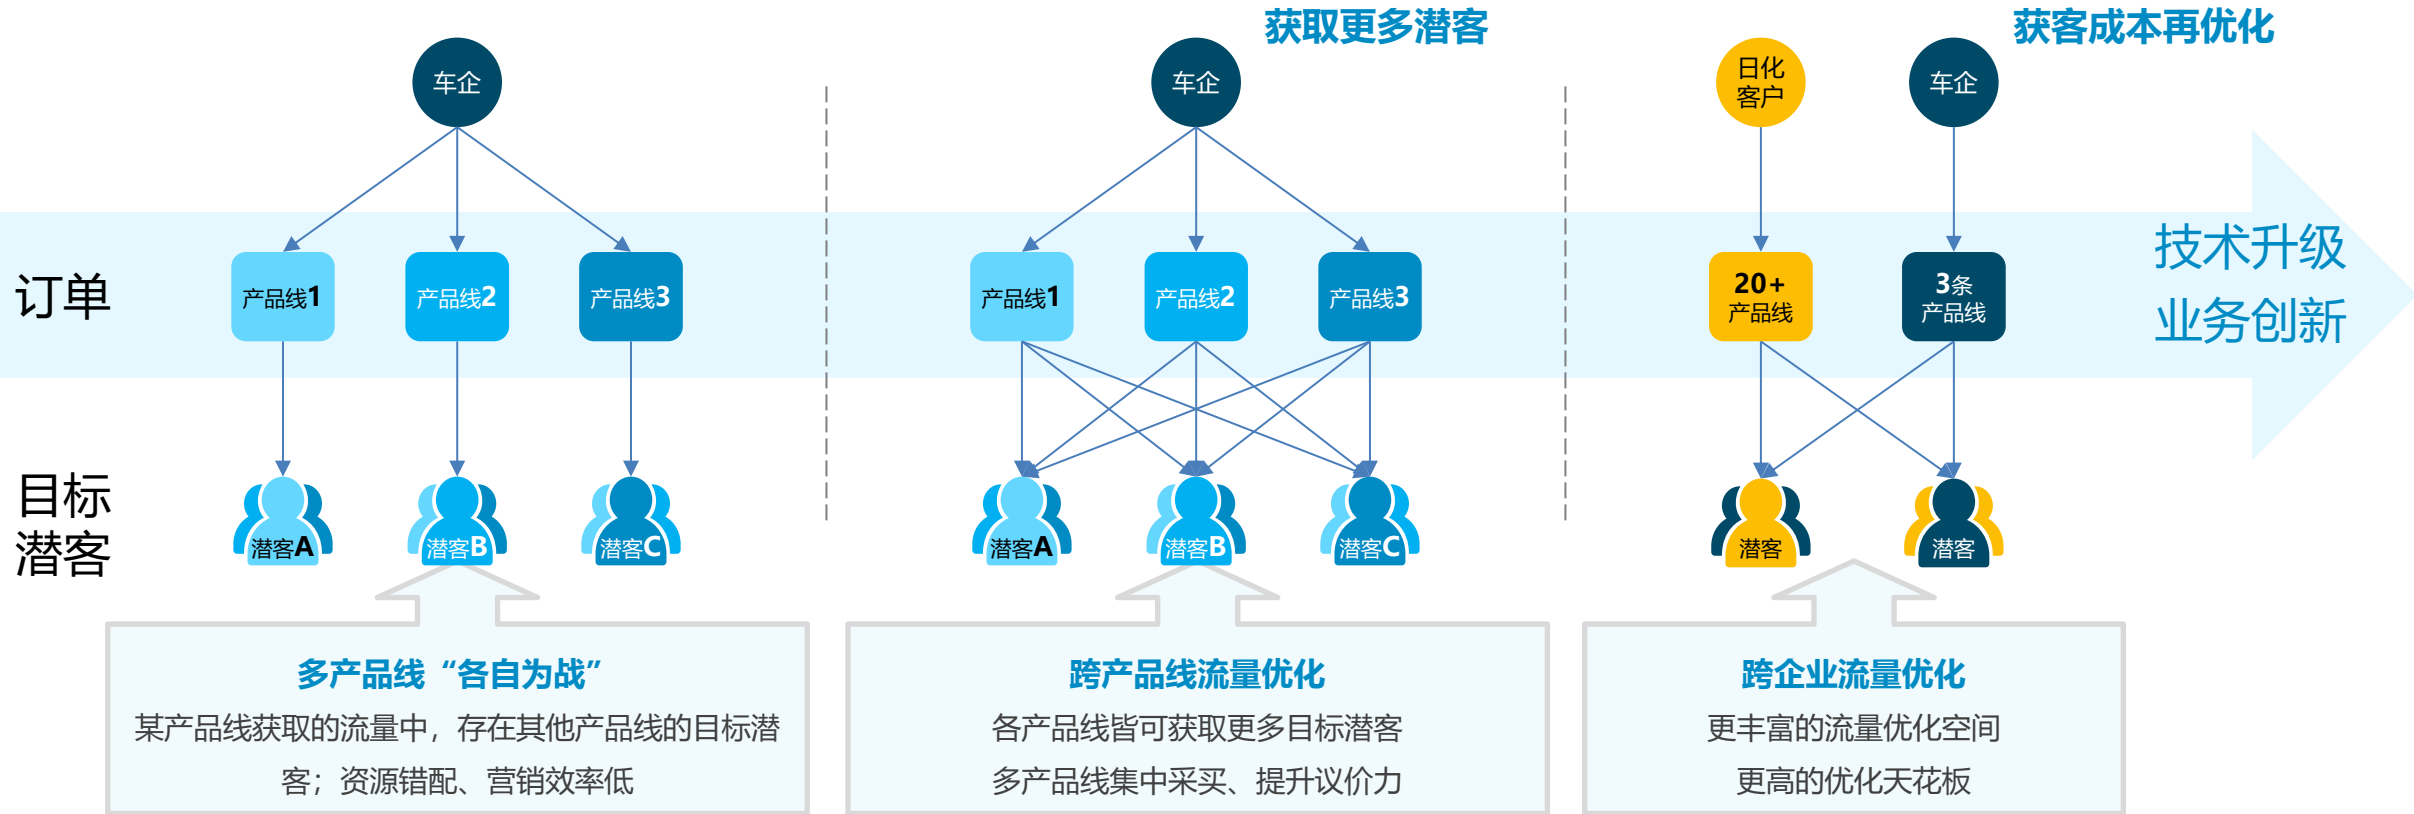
获取更多潜客

获客成本再优化

车企

车企

日化客户

车企

订单

产品线1

产品线2

产品线3

产品线1

产品线2

产品线3

20+ 产品线

3条 产品线

技术升级

业务创新

目标潜客

潜客A

潜客B

潜客C

潜客A

潜客B

潜客C

潜客

潜客

多产品线“各自为战”

某产品线获取的流量中，存在其他产品线的目标潜客；资源错配、营销效率低

跨产品线流量优化

各产品线皆可获取更多目标潜客

多产品线集中采买、提升议价力

跨企业流量优化

更丰富的流量优化空间

更高的优化天花板